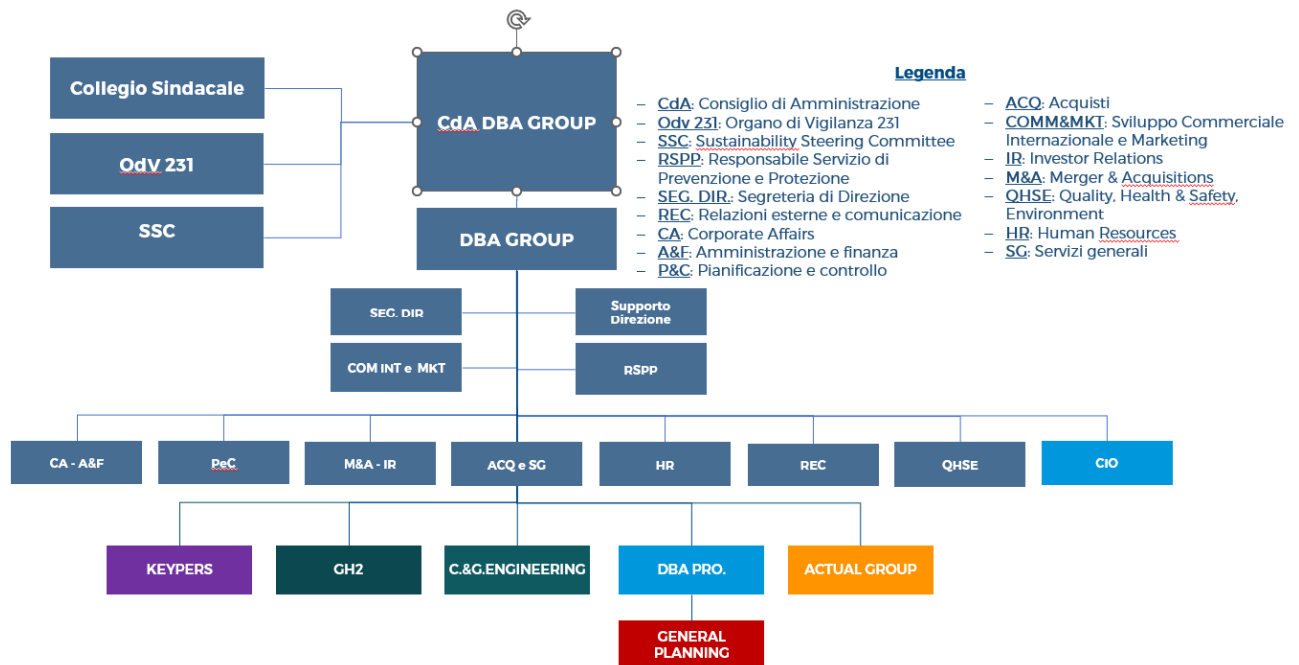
Collegio Sindacale

OdV 231

SSC

CdA DBA GROUP

DBA GROUP

Legenda

– CdA: Consiglio di Amministrazione
– Odv 231: Organo di Vigilanza 231
– SSC: Sustainability Steering Committee
– RSPP: Responsabile Servizio di Prevenzione e Protezione
– SEG. DIR.: Segreteria di Direzione
– REC: Relazioni esterne e comunicazione
– CA: Corporate Affairs
– A&F: Amministrazione e finanza
– P&C: Pianificazione e controllo

– ACQ: Acquisti
– COMM&MKT: Sviluppo Commerciale Internazionale e Marketing
– IR: Investor Relations
– M&A: Merger & Acquisitions
– QHSE: Quality, Health & Safety, Environment
– HR: Human Resources
– SG: Servizi generali

SEG. DIR

Supporto Direzione

COM INT e MKT

RSPP

CA - A&F

PeC

M&A - IR

ACQ e SG

HR

REC

QHSE

CIO

KEYPERS

GH2

C.&G.ENGINEERING

DBA PRO.

ACTUAL GROUP

GENERAL PLANNING